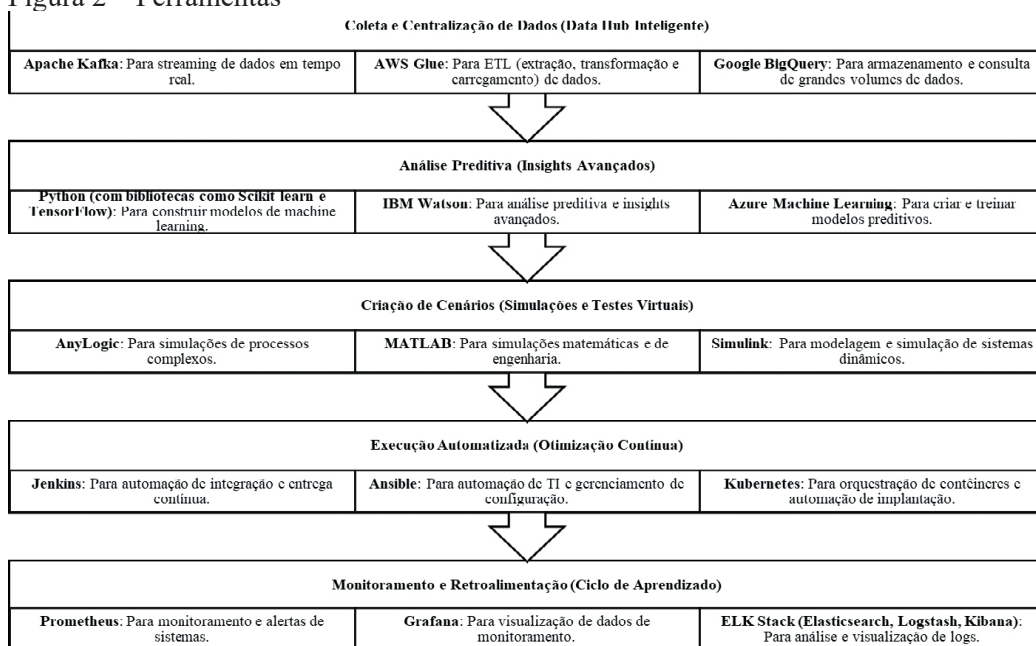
Figura 2 – Ferramentas

Coleta e Centralização de Dados (Data Hub Inteligente)

Apache Kafka: Para streaming de dados em tempo real.

AWS Glue: Para ETL (extração, transformação e carregamento) de dados.

Google BigQuery: Para armazenamento e consulta de grandes volumes de dados.

Análise Preditiva (Insights Avançados)

Python (com bibliotecas como Scikit learn e TensorFlow): Para construir modelos de machine learning.

IBM Watson: Para análise preditiva e insights avançados.

Azure Machine Learning: Para criar e treinar modelos preditivos.

Criação de Cenários (Simulações e Testes Virtuais)

AnyLogic: Para simulações de processos complexos.

MATLAB: Para simulações matemáticas e de engenharia.

Simulink: Para modelagem e simulação de sistemas dinâmicos.

Execução Automatizada (Otimização Contínua)

Jenkins: Para automação de integração e entrega contínua.

Ansible: Para automação de TI e gerenciamento de configuração.

Kubernetes: Para orquestração de contêineres e automação de implantação.

Monitoramento e Retroalimentação (Ciclo de Aprendizado)

Prometheus: Para monitoramento e alertas de sistemas.

Grafana: Para visualização de dados de monitoramento.

ELK Stack (Elasticsearch, Logstash, Kibana): Para análise e visualização de logs.